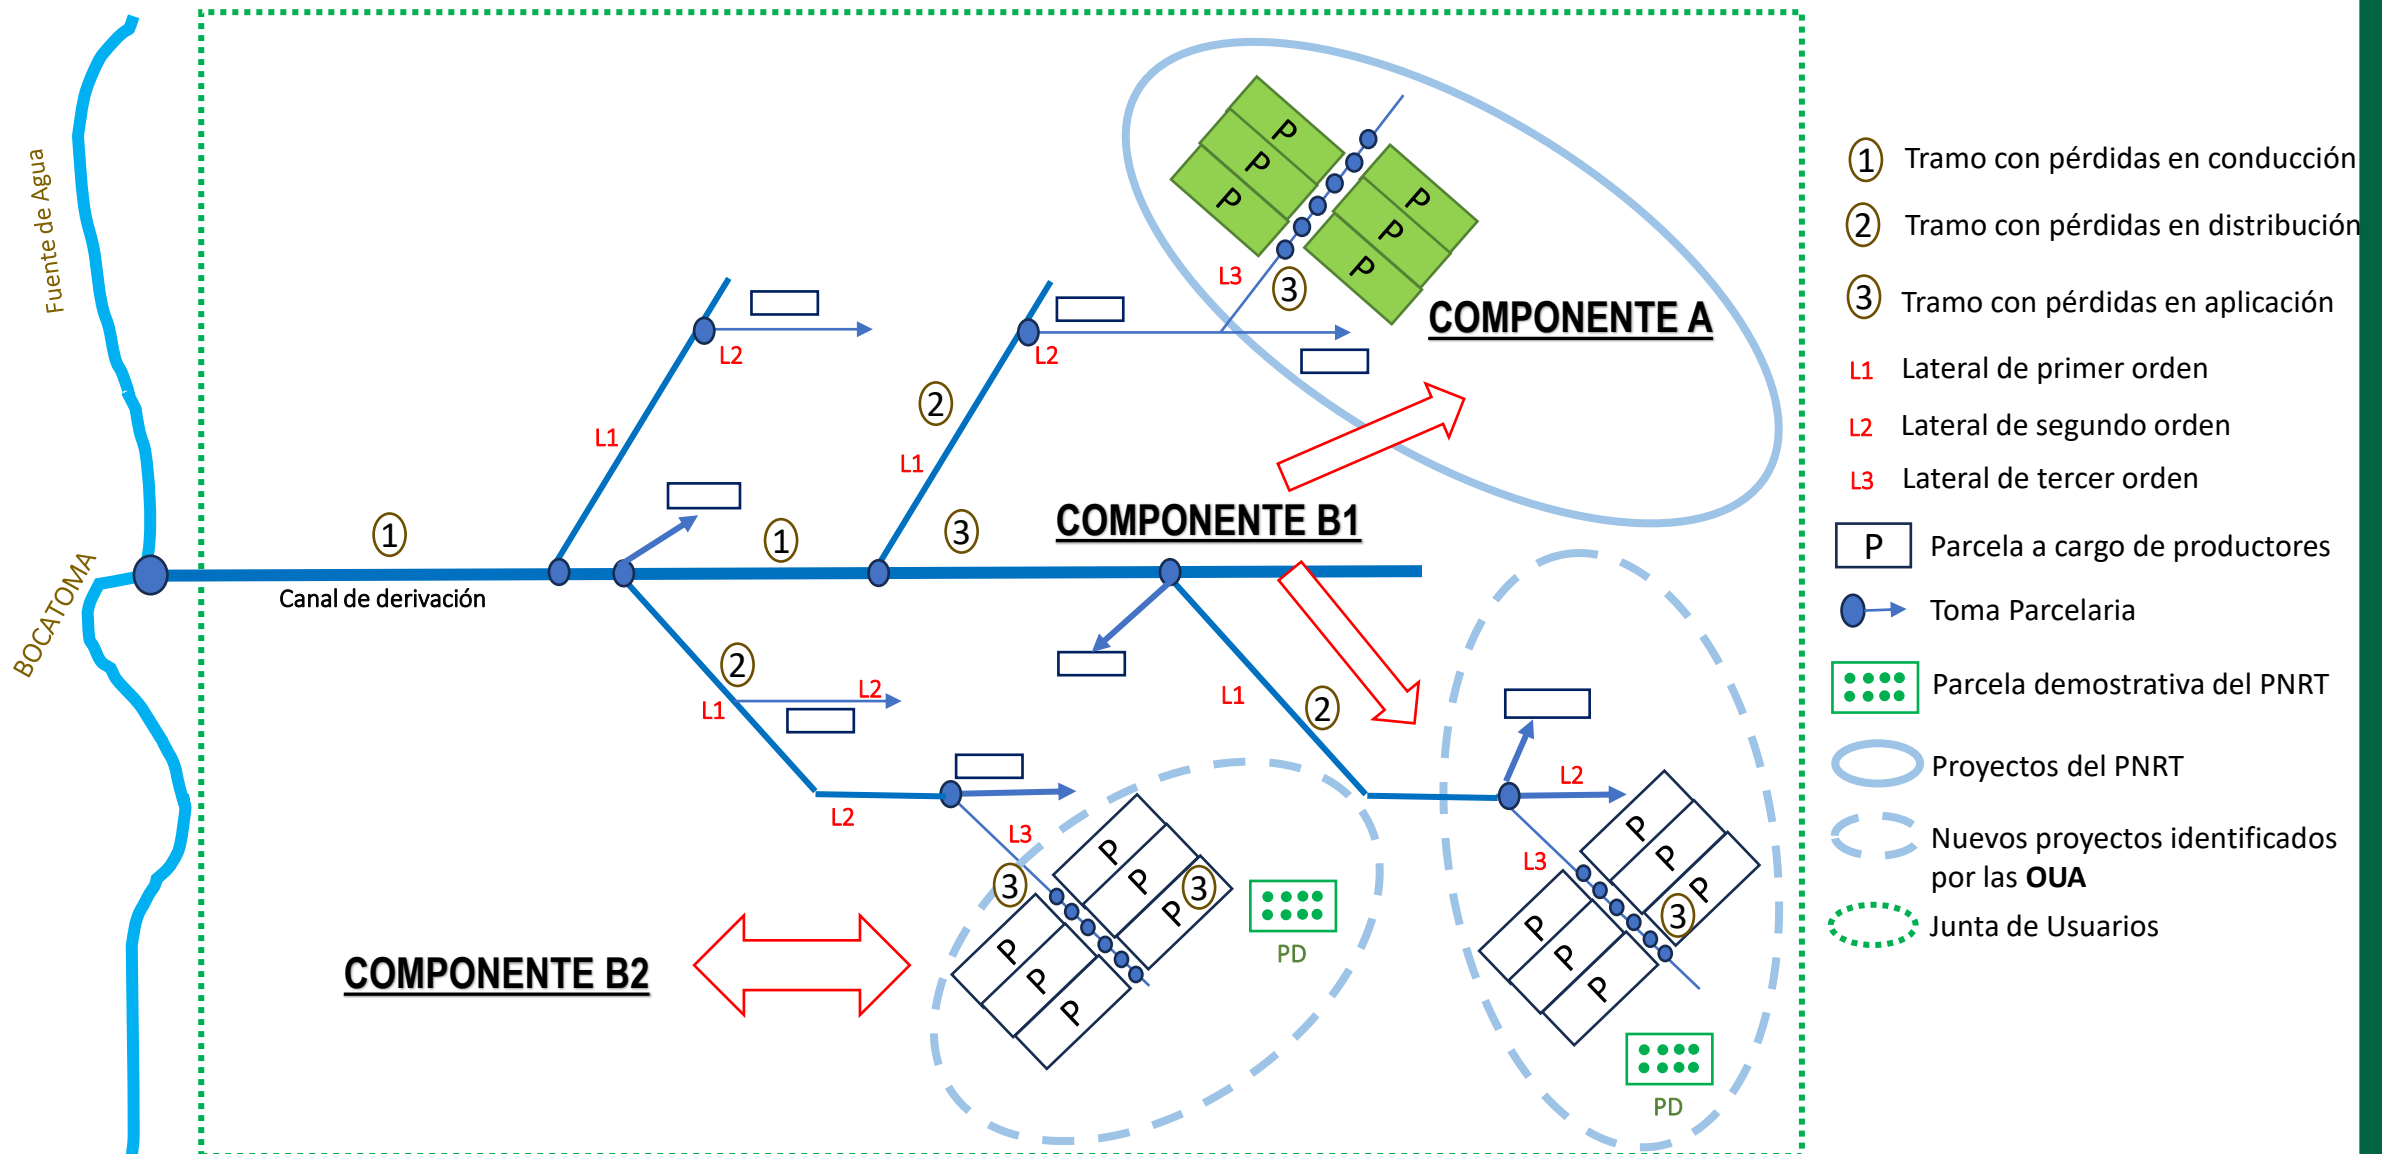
Fuente de Agua

BOCATOMA

Canal de derivación

COMPONENTE A

COMPONENTE B1

COMPONENTE B2

1 2 3

L1 L2 L3

P P P P P P

P P P P P P

P P P P P P

PD

PD

1 Tramo con pérdidas en conducción

2 Tramo con pérdidas en distribución

3 Tramo con pérdidas en aplicación

L1 Lateral de primer orden

L2 Lateral de segundo orden

L3 Lateral de tercer orden

P Parcela a cargo de productores

Toma Parcelaria

Parcela demostrativa del PNRT

Proyectos del PNRT

Nuevos proyectos identificados por las OUA

Junta de Usuarios